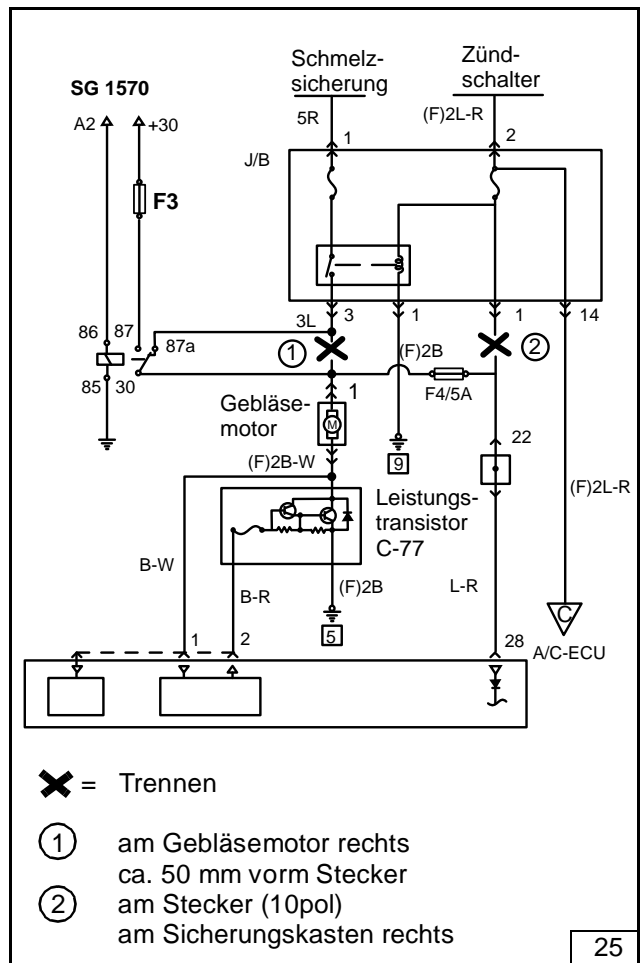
Schmelzsicherung

Zündschalter

SG 1570

A2

+30

5R

1

(F)2L-R

2

J/B

F3

3L

3

1

1

14

86

87

87a

1

(F)2B

2

85

30

1

F4/5A

Gebläsemotor

M

22

9

(F)2B-W

Leistungstransistor C-77

(F)2L-R

B-W

B-R

(F)2B

L-R

5

C

1

2

28

A/C-ECU

= Trennen

1 am Gebläsemotor rechts ca. 50 mm vorm Stecker

2 am Stecker (10pol) am Sicherungskasten rechts

25